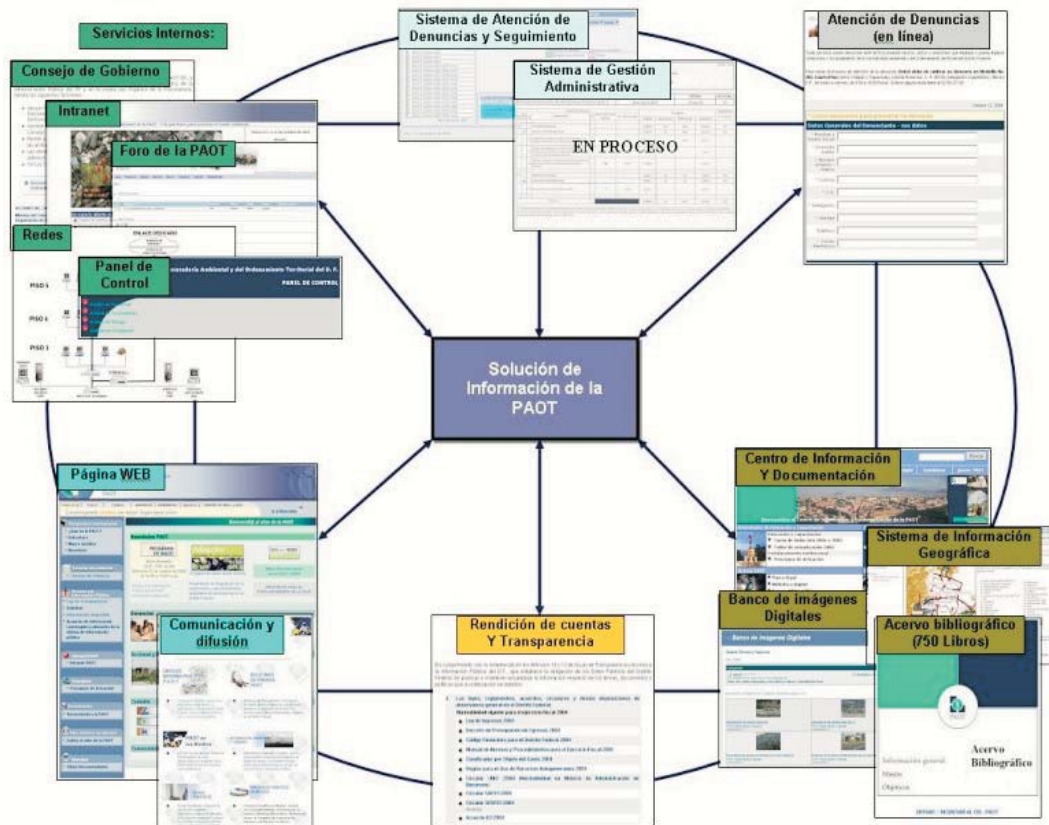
Servicios Internos:

Consejo de Gobierno

Intranet

Foro de la PAOT

Redes

Panel de Control

PISO 5

PISO 4

PISO 3

PANEL DE CONTROL

Sistema de Atención de Denuncias y Seguimiento

Sistema de Gestión Administrativa

EN PROCESO

Atención de Denuncias (en línea)

Datos Generales del Denunciante - sus datos

Solución de Información de la PAOT

Página WEB

Comunicación y difusión

Rendición de cuentas Y Transparencia

Centro de Información Y Documentación

Sistema de Información Geográfica

Banco de imágenes Digitales

Banco de Imágenes Digitales

Acervo bibliográfico (750 Libros)

Acervo Bibliográfico

Información general

Misión

Objetivos